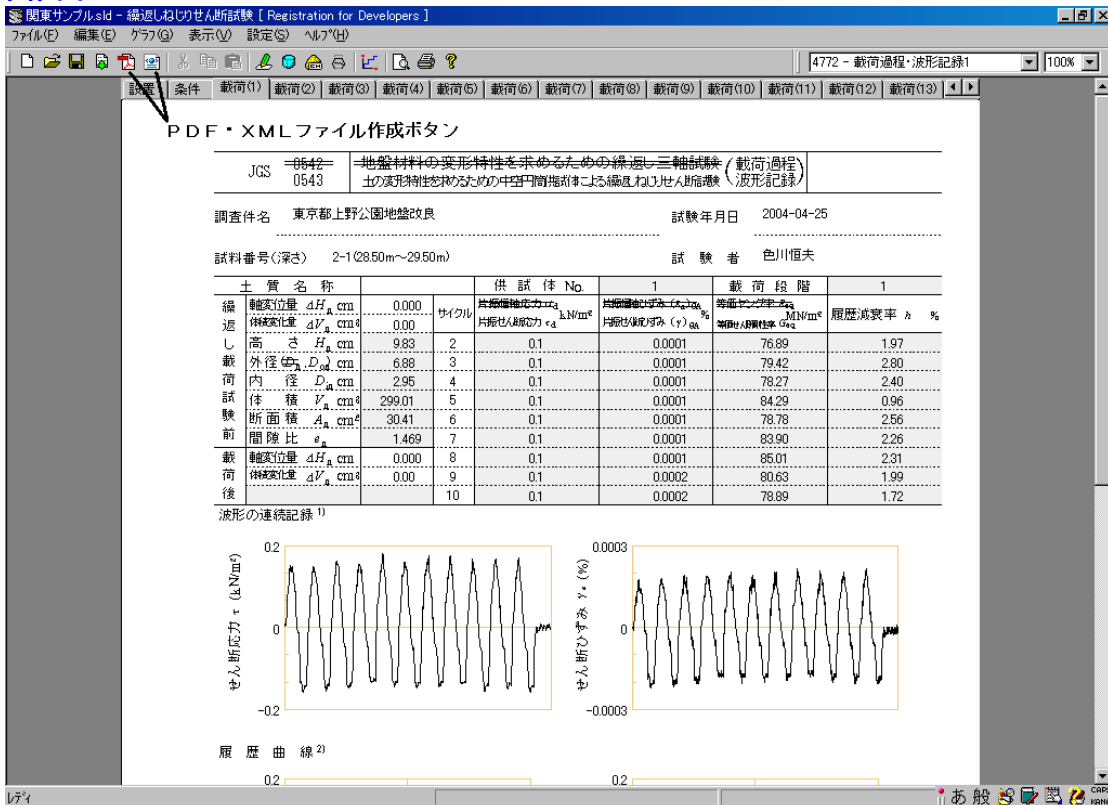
関東サンプル.sld - 繰返しねじりせん断試験 [ Registration for Developers ]

ファイル(F) 編集(E) グラフ(G) 表示(V) 設定(S) ヘルプ(H)

4772 - 載荷過程・波形記録1
100%

設置 条件 載荷(1) 載荷(2) 載荷(3) 載荷(4) 載荷(5) 載荷(6) 載荷(7) 載荷(8) 載荷(9) 載荷(10) 載荷(11) 載荷(12) 載荷(13)

PDF・XMLファイル作成ボタン

JGS ~~0542~~ 0543 ~~地盤材料の変形特性を求めるための繰返し三軸試験~~ 土の変形特性を求めるための中空円筒供試体による繰返しねじりせん断試験 (載荷過程 波形記録)

調査件名 東京都上野公園地盤改良 試験年月日 2004-04-25

試料番号(深さ) 2-1(28.50m~29.50m) 試験者 色川恒夫

| 土質名称 | | 供試体 No. | 1 | 載荷段階 | 1 |
|---|---|---|---|---|---|
| 繰返し載荷試験前 軸変位量 $\Delta H_0$ cm | 0.000 | サイクル | ~~片振幅軸応力~~ 片振せん断応力 $\tau_d$ kN/m² | ~~片振幅軸ひずみ~~ 片振せん断ひずみ $(\gamma)_{SA}$ % | ~~等価ヤング率~~ 等価せん断剛性率 $G_{eq}$ MN/m² | 履歴減衰率 h % |
| 体積変化量 $\Delta V_0$ cm³ | 0.00 | | | | | |
| 高さ $H_0$ cm | 9.83 | 2 | 0.1 | 0.0001 | 76.89 | 1.97 |
| 外径 $D_{o0}$ cm | 6.88 | 3 | 0.1 | 0.0001 | 79.42 | 2.80 |
| 内径 $D_{i0}$ cm | 2.95 | 4 | 0.1 | 0.0001 | 78.27 | 2.40 |
| 体積 $V_0$ cm³ | 299.01 | 5 | 0.1 | 0.0001 | 84.29 | 0.96 |
| 断面積 $A_0$ cm² | 30.41 | 6 | 0.1 | 0.0001 | 78.78 | 2.56 |
| 間隙比 $e_0$ | 1.469 | 7 | 0.1 | 0.0001 | 83.90 | 2.26 |
| 載荷後 軸変位量 $\Delta H_0$ cm | 0.000 | 8 | 0.1 | 0.0001 | 85.01 | 2.31 |
| 体積変化量 $\Delta V_0$ cm³ | 0.00 | 9 | 0.1 | 0.0002 | 80.63 | 1.99 |
| | | 10 | 0.1 | 0.0002 | 78.89 | 1.72 |

波形の連続記録 1)

0.2
せん断応力 τ (kN/m²)
0
−0.2

0.0003
せん断ひずみ γ (%)
0
−0.0003

履歴曲線 2)

0.2
0.2

レディ
あ 般